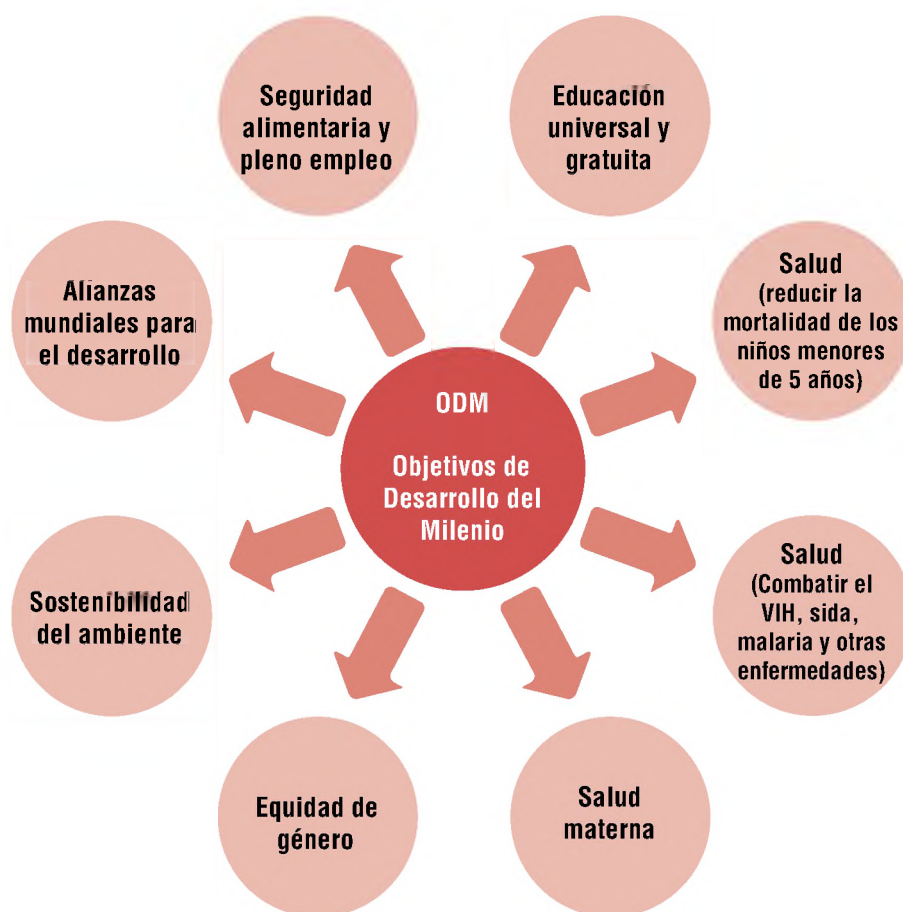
ODM

Objetivos de Desarrollo del Milenio

Seguridad alimentaria y pleno empleo

Educación universal y gratuita

Salud (reducir la mortalidad de los niños menores de 5 años)

Salud (Combatir el VIH, sida, malaria y otras enfermedades)

Salud materna

Equidad de género

Sostenibilidad del ambiente

Alianzas mundiales para el desarrollo